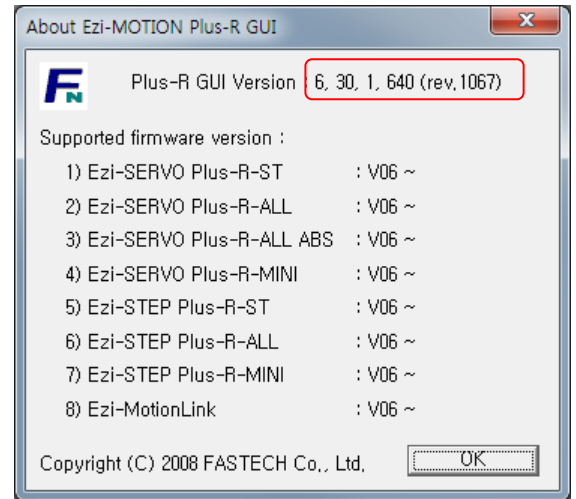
About Ezi-MOTION Plus-R GUI

Plus-R GUI Version : 6, 30, 1, 640 (rev,1067)

Supported firmware version :

1) Ezi-SERVO Plus-R-ST : V06 ~
2) Ezi-SERVO Plus-R-ALL : V06 ~
3) Ezi-SERVO Plus-R-ALL ABS : V06 ~
4) Ezi-SERVO Plus-R-MINI : V06 ~
5) Ezi-STEP Plus-R-ST : V06 ~
6) Ezi-STEP Plus-R-ALL : V06 ~
7) Ezi-STEP Plus-R-MINI : V06 ~
8) Ezi-MotionLink : V06 ~

Copyright (C) 2008 FASTECH Co., Ltd.

OK